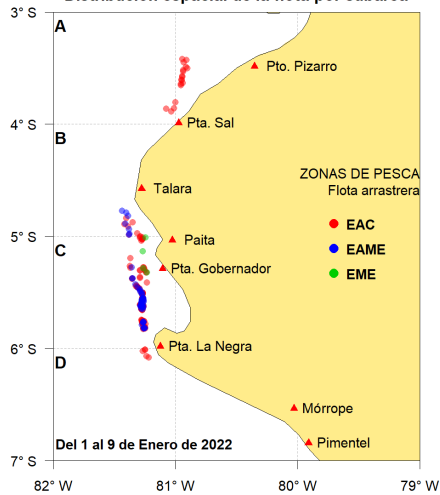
Distribución espacial de la flota por cabarca

3° S
A
Pto. Pizarro
4° S
Pta. Sal
B
Talara
ZONAS DE PESCA
Flota arrastrera
EAC
EAME
EME
5° S
Paita
C
Pta. Gobernador
6° S
Pta. La Negra
D
Mórrope
Del 1 al 9 de Enero de 2022
Pimentel
7° S
82° W
81° W
80° W
79° W